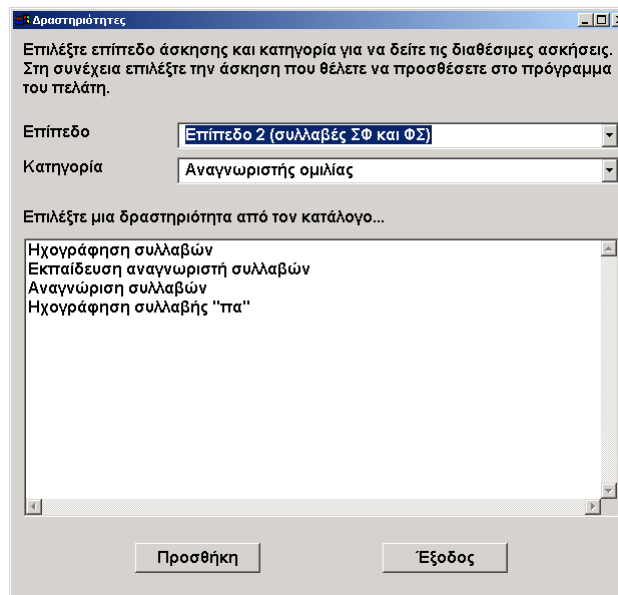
Δραστηριότητες

Επιλέξτε επίπεδο άσκησης και κατηγορία για να δείτε τις διαθέσιμες ασκήσεις. Στη συνέχεια επιλέξτε την άσκηση που θέλετε να προσθέσετε στο πρόγραμμα του πελάτη.

Επίπεδο
Επίπεδο 2 (συλλαβές ΣΦ και ΦΣ)

Κατηγορία
Αναγνωριστής ομιλίας

Επιλέξτε μια δραστηριότητα από τον κατάλογο...

Ηχογράφηση συλλαβών
Εκπαίδευση αναγνωριστή συλλαβών
Αναγνώριση συλλαβών
Ηχογράφηση συλλαβής "πα"

Προσθήκη
Έξοδος